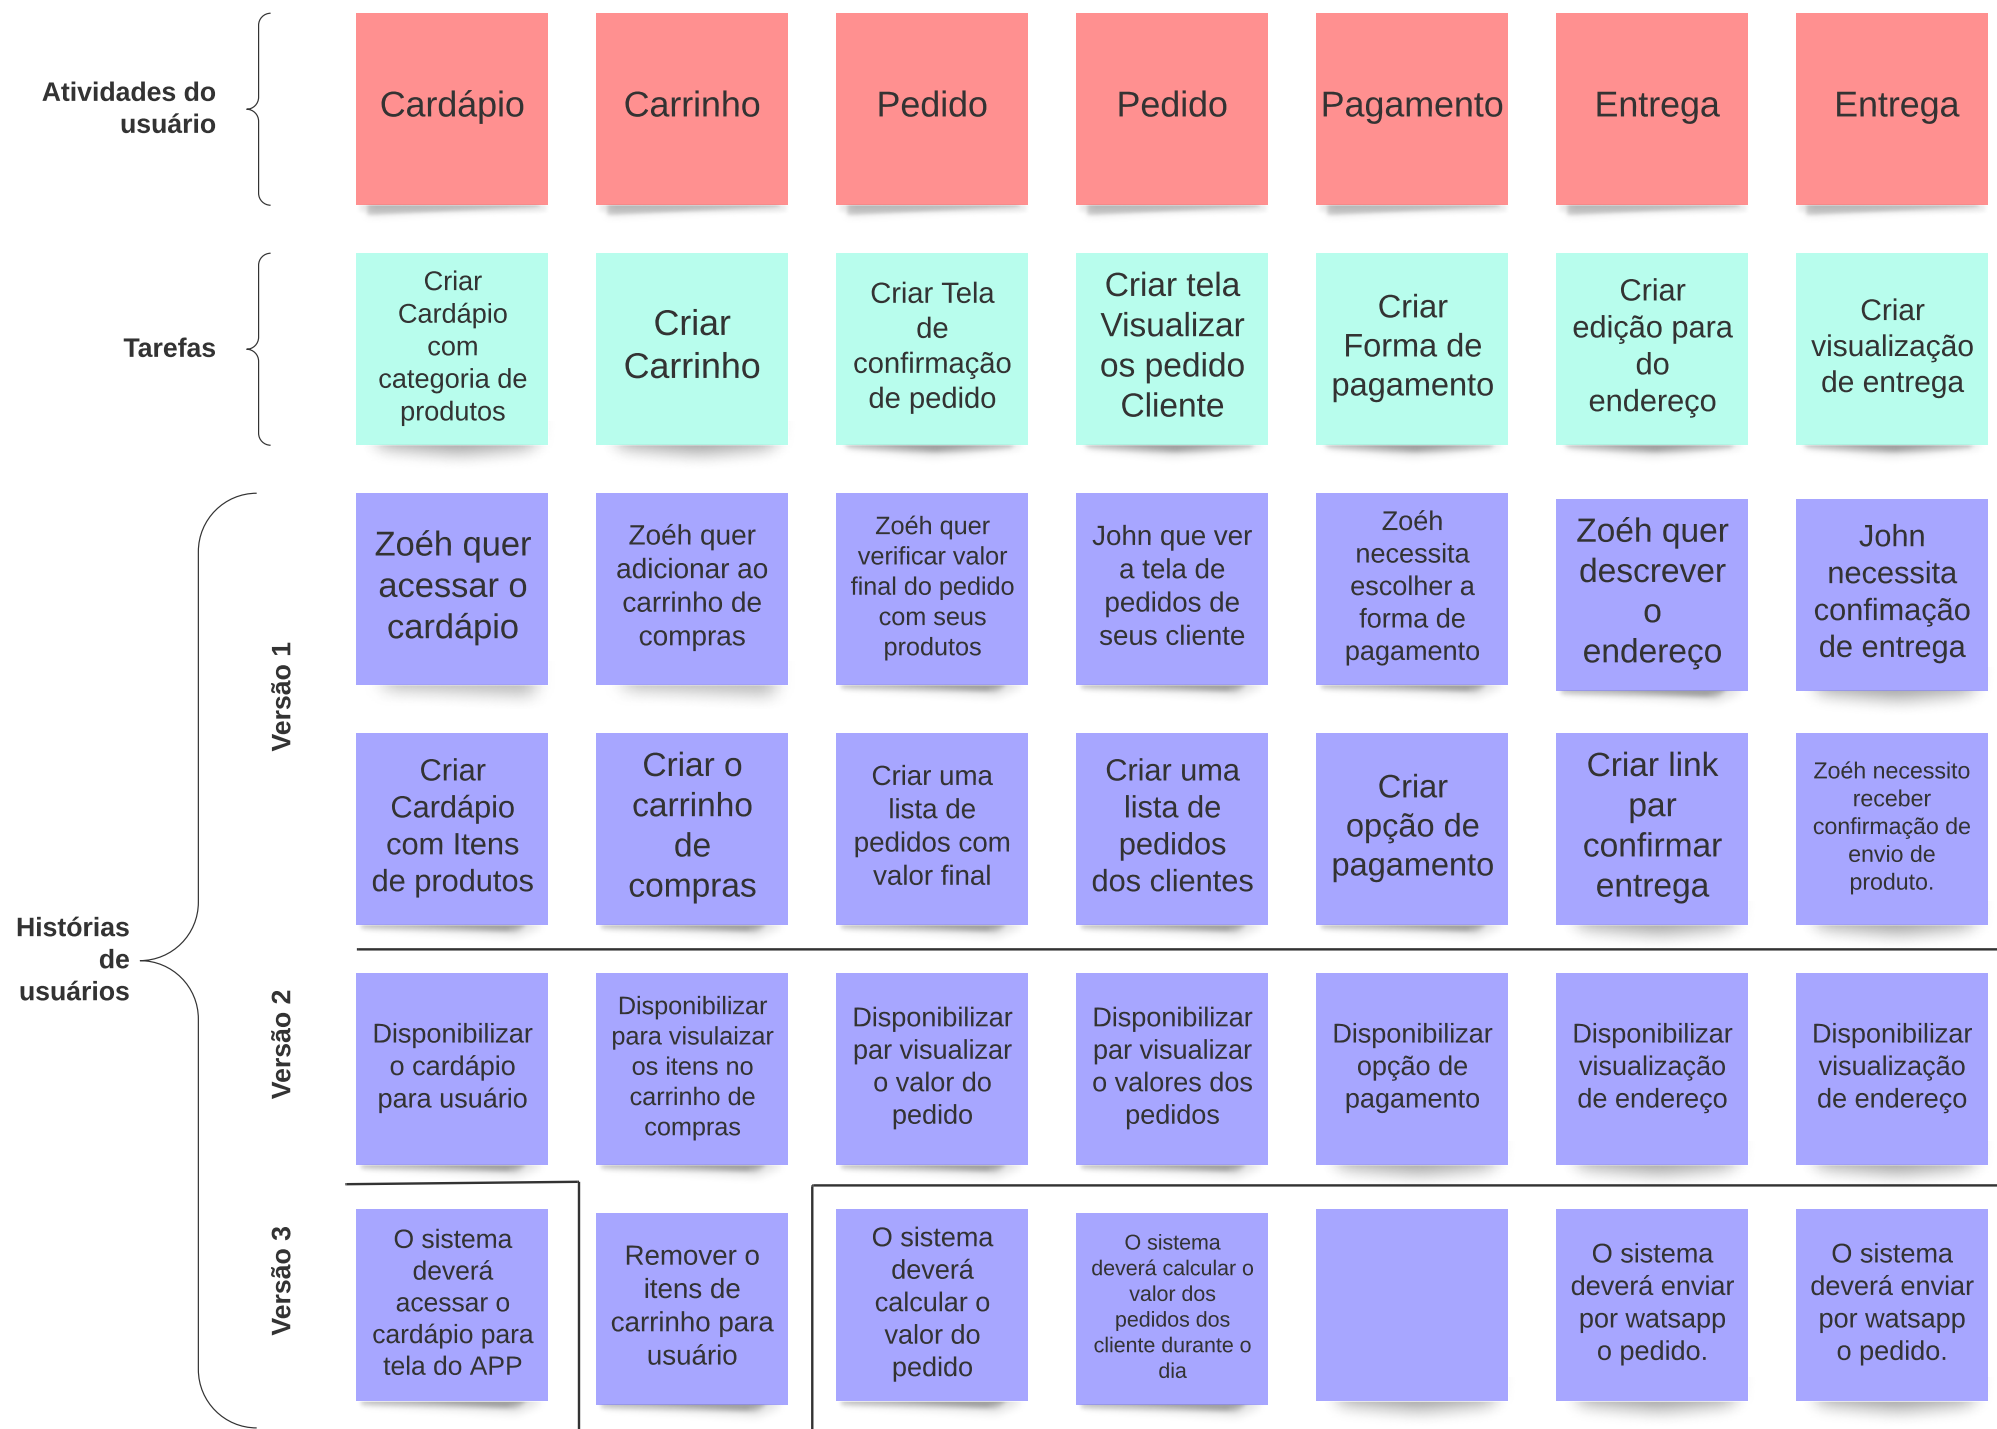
Atividades do usuário

Cardápio

Carrinho

Pedido

Pedido

Pagamento

Entrega

Entrega

Tarefas

Criar Cardápio com categoria de produtos

Criar Carrinho

Criar Tela de confirmação de pedido

Criar tela Visualizar os pedido Cliente

Criar Forma de pagamento

Criar edição para do endereço

Criar visualização de entrega

Histórias de usuários

Versão 1

Zoéh quer acessar o cardápio

Zoéh quer adicionar ao carrinho de compras

Zoéh quer verificar valor final do pedido com seus produtos

John que ver a tela de pedidos de seus cliente

Zoéh necessita escolher a forma de pagamento

Zoéh quer descrever o endereço

John necessita confimação de entrega

Criar Cardápio com Itens de produtos

Criar o carrinho de compras

Criar uma lista de pedidos com valor final

Criar uma lista de pedidos dos clientes

Criar opção de pagamento

Criar link par confirmar entrega

Zoéh necessito receber confirmação de envio de produto.

Versão 2

Disponibilizar o cardápio para usuário

Disponibilizar para visulaizar os itens no carrinho de compras

Disponibilizar par visualizar o valor do pedido

Disponibilizar par visualizar o valores dos pedidos

Disponibilizar opção de pagamento

Disponibilizar visualização de endereço

Disponibilizar visualização de endereço

Versão 3

O sistema deverá acessar o cardápio para tela do APP

Remover o itens de carrinho para usuário

O sistema deverá calcular o valor do pedido

O sistema deverá calcular o valor dos pedidos dos cliente durante o dia

O sistema deverá enviar por watsapp o pedido.

O sistema deverá enviar por watsapp o pedido.